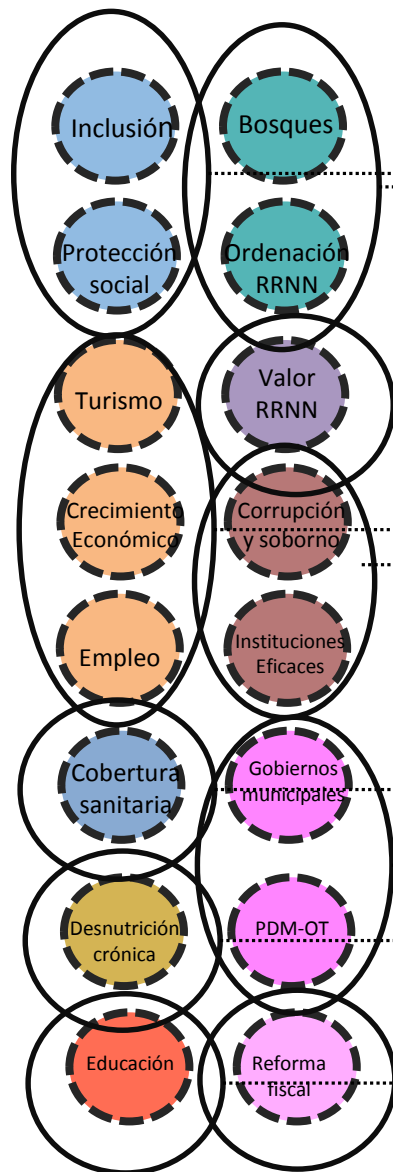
Inclusión

Bosques

Protección social

Ordenación RRNN

Turismo

Valor RRNN

Crecimiento Económico

Corrupción y soborno

Empleo

Instituciones Eficaces

Cobertura sanitaria

Gobiernos municipales

Desnutrición crónica

PDM-OT

Educación

Reforma fiscal